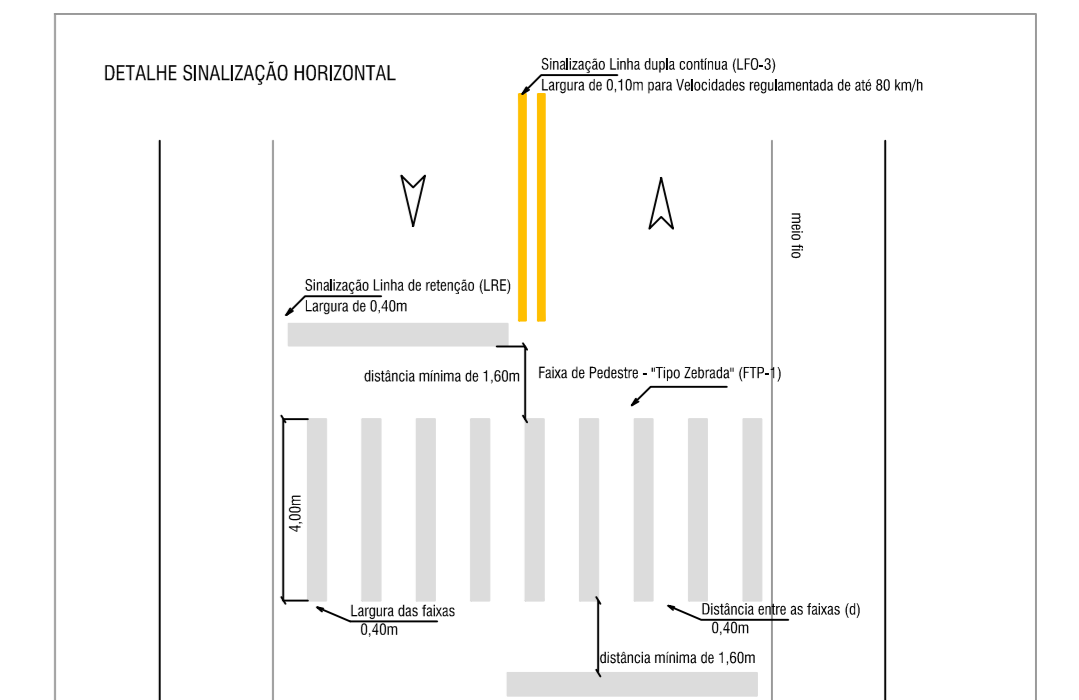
DETALHE SINALIZAÇÃO HORIZONTAL

Sinalização Linha dupla contínua (LFO-3)
Largura de 0,10m para Velocidades regulamentada de até 80 km/h

meio fio

Sinalização Linha de retenção (LRE)
Largura de 0,40m

distância mínima de 1,60m

Faixa de Pedestre - "Tipo Zebrada" (FTP-1)

4,00m

Largura das faixas
0,40m

Distância entre as faixas (d)
0,40m

distância mínima de 1,60m